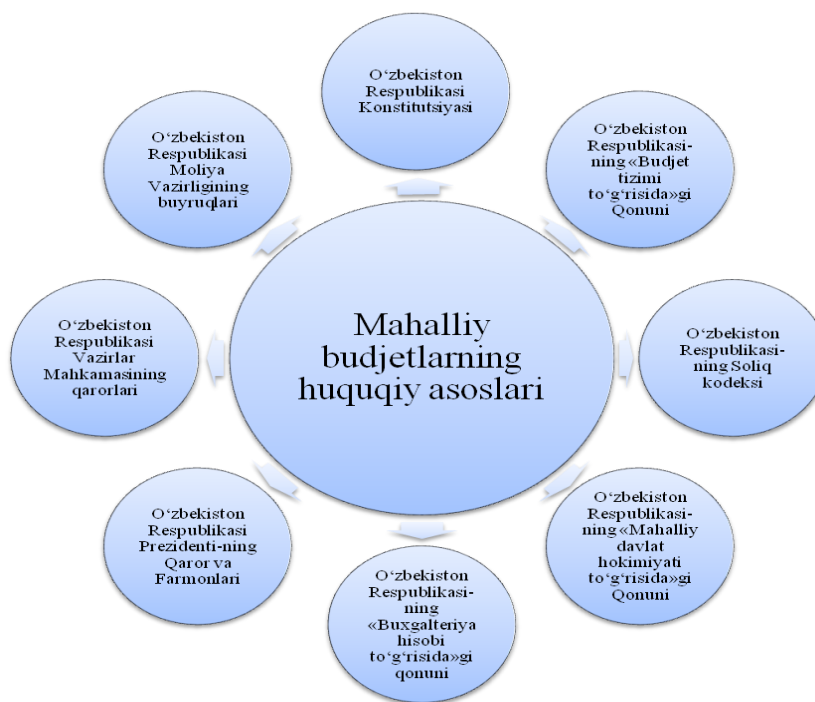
Mahalliy budjetlarning huquqiy asoslari

O‘zbekiston Respublikasi Konstitutsiyasi

O‘zbekiston Respublikasining «Budjet tizimi to‘g‘risida»gi Qonuni

O‘zbekiston Respublikasining Soliq kodeksi

O‘zbekiston Respublikasining «Mahalliy davlat hokimiyati to‘g‘risida»gi Qonuni

O‘zbekiston Respublikasining «Buxgalteriya hisobi to‘g‘risida»gi qonuni

O‘zbekiston Respublikasi Prezidenti-ning Qaror va Farmonlari

O‘zbekiston Respublikasi Vazirlar Mahkamasining qarorlari

O‘zbekiston Respublikasi Moliya Vazirligining buyruqlari